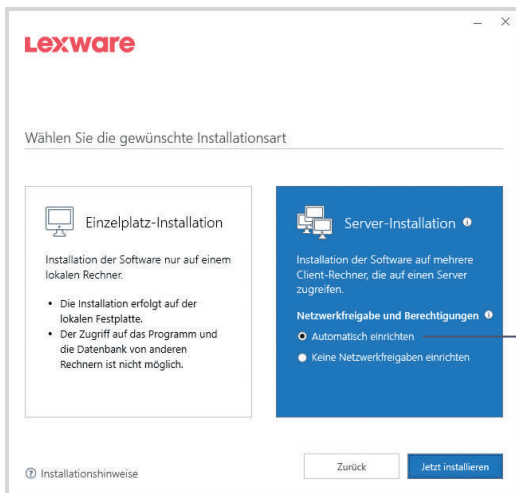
Lexware

Wählen Sie die gewünschte Installationsart

Einzelplatz-Installation

Installation der Software nur auf einem lokalen Rechner.

- Die Installation erfolgt auf der lokalen Festplatte.
- Der Zugriff auf das Programm und die Datenbank von anderen Rechnern ist nicht möglich.

Server-Installation

Installation der Software auf mehrere Client-Rechner, die auf einen Server zugreifen.

Netzwerkfreigabe und Berechtigungen

Automatisch einrichten

Keine Netzwerkfreigaben einrichten

Installationshinweise

Zurück

Jetzt installieren